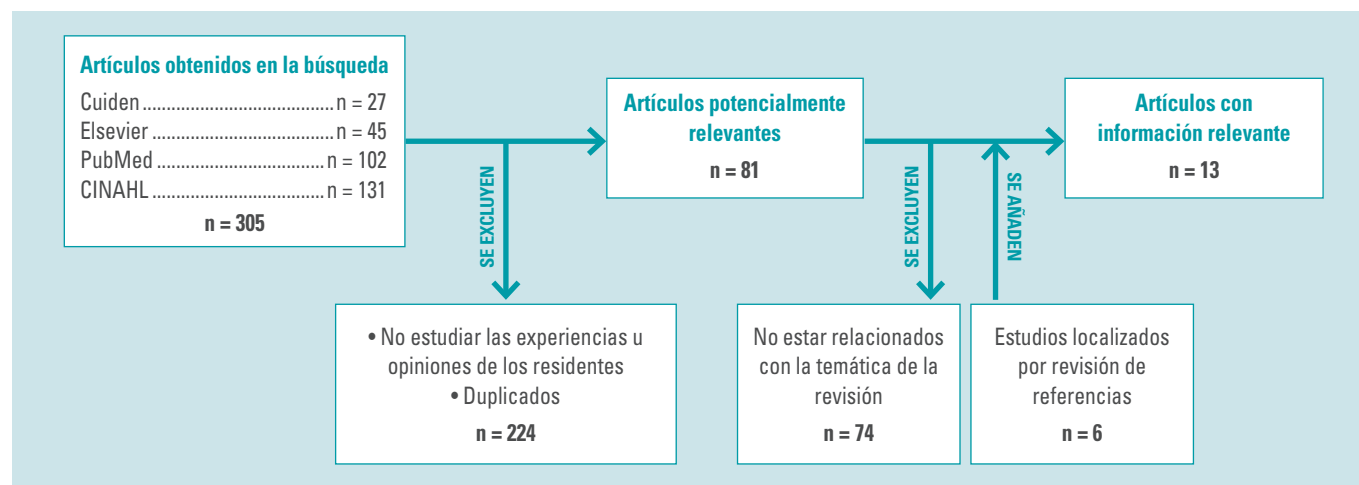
Artículos obtenidos en la búsqueda
Cuiden ........................................ n = 27
Elsevier ........................................ n = 45
PubMed ........................................ n = 102
CINAHL ........................................ n = 131
n = 305

SE EXCLUYEN

• No estudiar las experiencias u opiniones de los residentes
• Duplicados
n = 224

Artículos potencialmente relevantes
n = 81

SE EXCLUYEN

No estar relacionados con la temática de la revisión
n = 74

SE AÑADEN

Estudios localizados por revisión de referencias
n = 6

Artículos con información relevante
n = 13